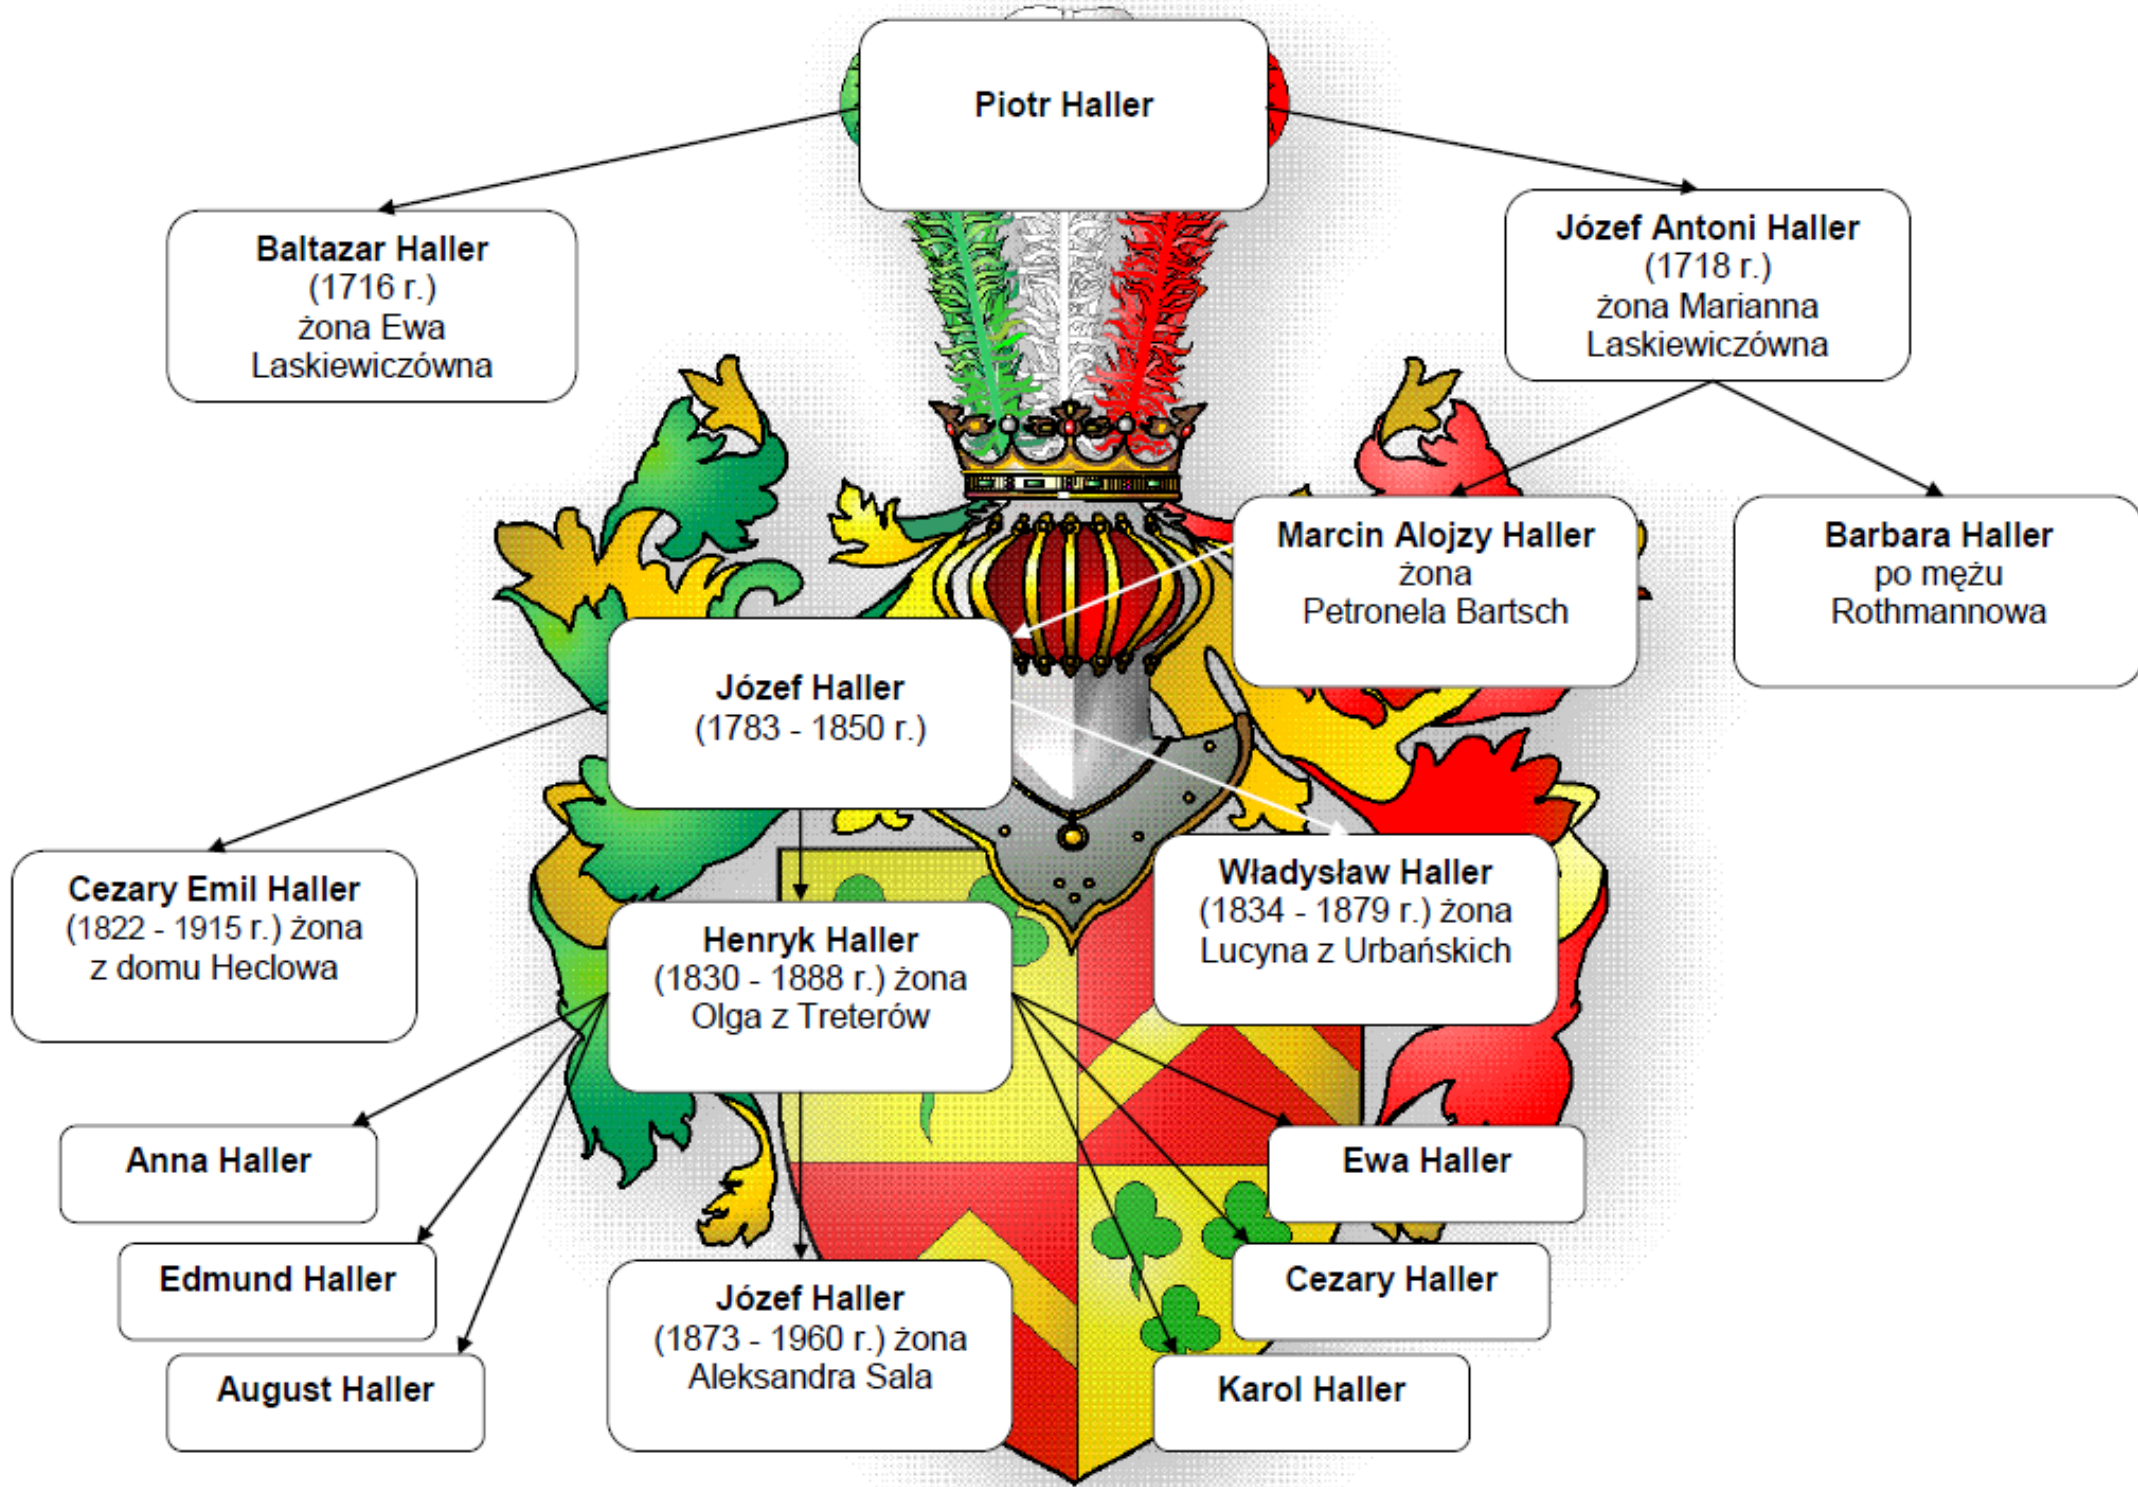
Piotr Haller

Baltazar Haller
(1716 r.)
żona Ewa
Laskiewiczówna

Józef Antoni Haller
(1718 r.)
żona Marianna
Laskiewiczówna

Marcin Alojzy Haller
żona
Petronela Bartsch

Barbara Haller
po mężu
Rothmannowa

Józef Haller
(1783 - 1850 r.)

Cezary Emil Haller
(1822 - 1915 r.) żona
z domu Heclowa

Henryk Haller
(1830 - 1888 r.) żona
Olga z Treterów

Władysław Haller
(1834 - 1879 r.) żona
Lucyna z Urbańskich

Anna Haller

Edmund Haller

August Haller

Józef Haller
(1873 - 1960 r.) żona
Aleksandra Sala

Ewa Haller

Cezary Haller

Karol Haller